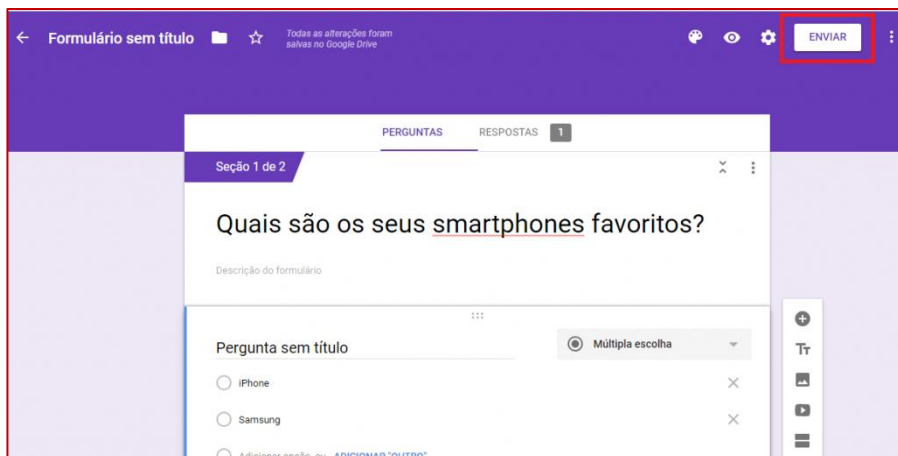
← Formulário sem título

Todas as alterações foram salvas no Google Drive

ENVIAR

PERGUNTAS RESPOSTAS 1

Seção 1 de 2

Quais são os seus smartphones favoritos?

Descrição do formulário

Pergunta sem título

Múltipla escolha

iPhone

Samsung

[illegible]